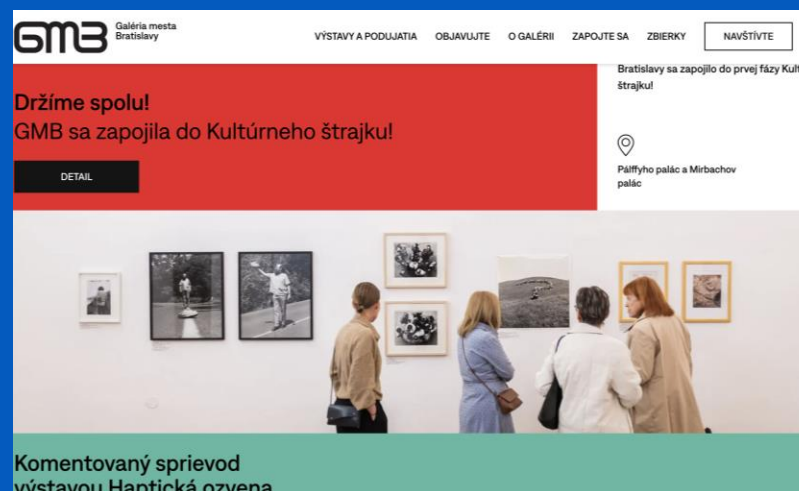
GMB Galéria mesta Bratislavy

VÝSTAVY A PODUJATIA OBJAVUJTE O GALÉRII ZAPOJTE SA ZBIERKY NAVŠTÍVTE

Držíme spolu!
GMB sa zapojila do Kultúrneho štrajku!

DETAIL

Bratislavy sa zapojilo do prvej fázy Kult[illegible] štrajku!

Pálffyho palác a Mirbachov palác

Komentovaný sprievod
výstavou Haptická ozvena